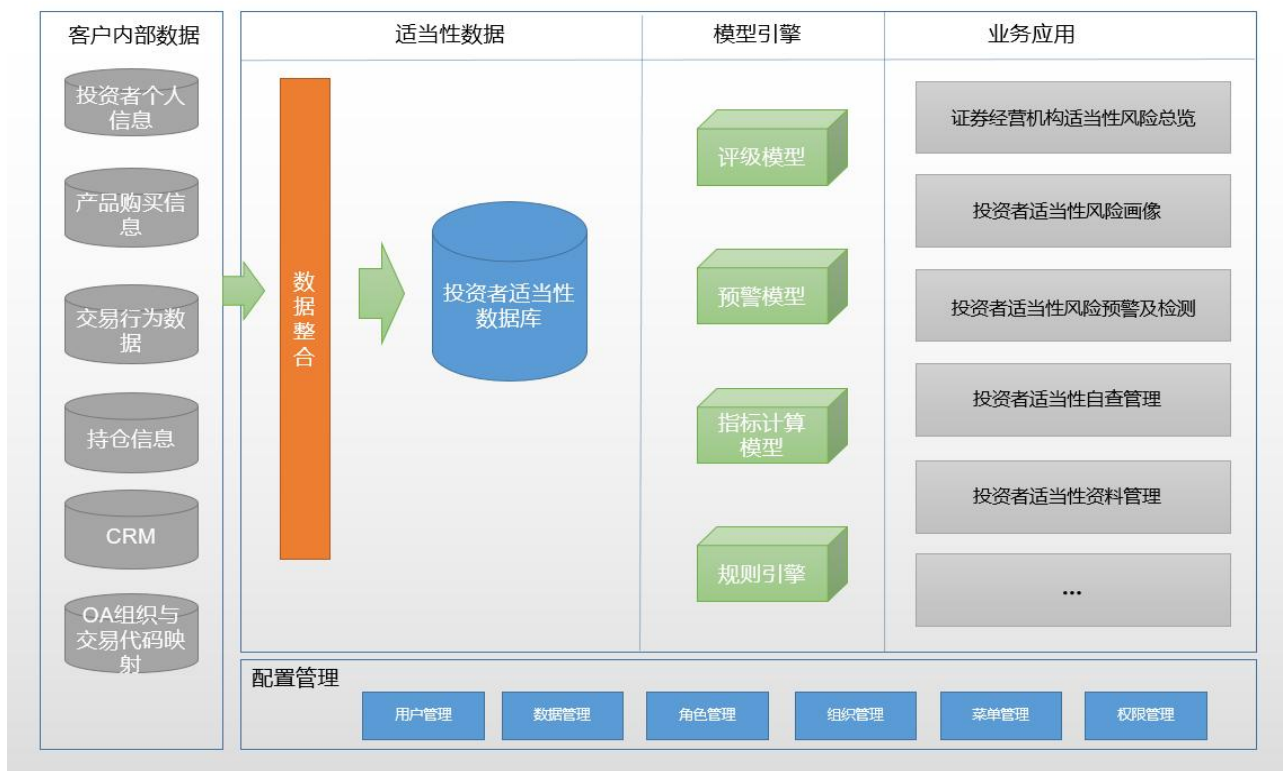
客户内部数据

投资者个人信息

产品购买信息

交易行为数据

持仓信息

CRM

OA组织与交易代码映射

适当性数据

数据整合

投资者适当性数据库

模型引擎

评级模型

预警模型

指标计算模型

规则引擎

业务应用

证券经营机构适当性风险总览

投资者适当性风险画像

投资者适当性风险预警及检测

投资者适当性自查管理

投资者适当性资料管理

...

配置管理

用户管理

数据管理

角色管理

组织管理

菜单管理

权限管理